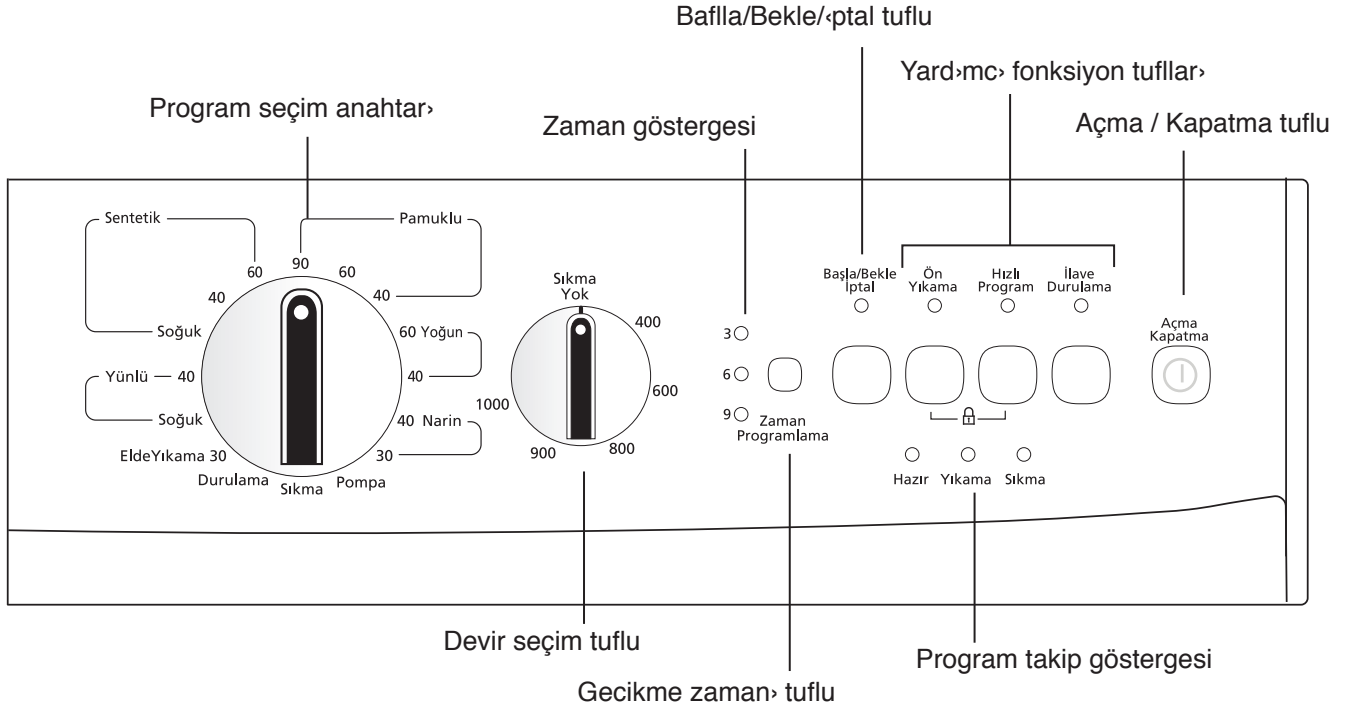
Bafla/Bekle/‹ptal tuflu

Yard›mc› fonksiyon tufllar›

Program seçim anahtar›

Zaman göstergesi

Açma / Kapatma tuflu

Sentetik

Pamuklu

60

90

60

40

40

Soğuk

60 Yoğun

Yünlü — 40

40

Soğuk

40 Narin

EldeYıkama 30

30

Durulama

Sıkma

Pompa

Sıkma
Yok

400

600

1000

900

800

3

6

9

Zaman
Programlama

Başla/Bekle
İptal

Ön
Yıkama

Hızlı
Program

İlave
Durulama

Açma
Kapatma

Hazır

Yıkama

Sıkma

Devir seçim tuflu

Program takip göstergesi

Gecikme zaman› tuflu